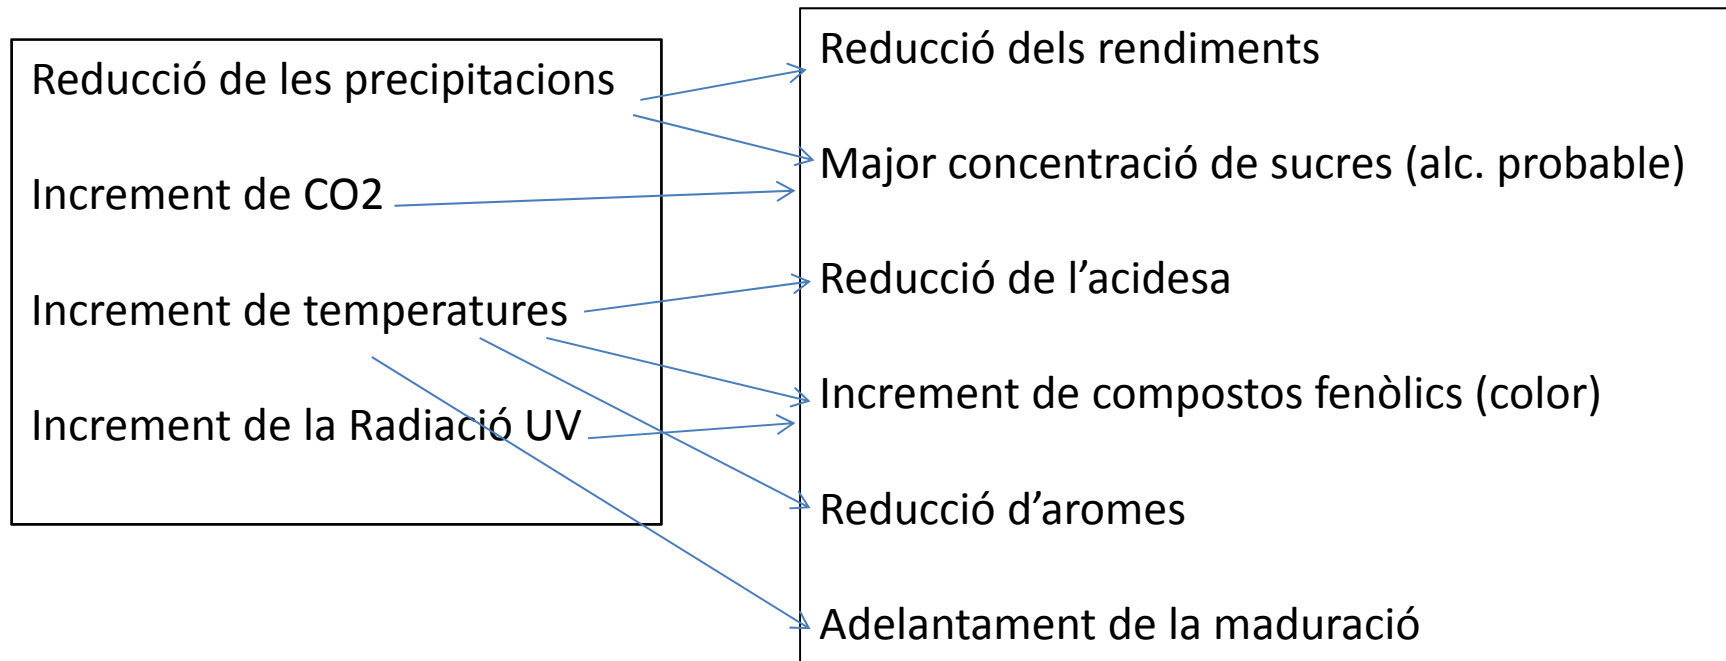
Reducció de les precipitacions

Increment de CO2

Increment de temperatures

Increment de la Radiació UV

Reducció dels rendiments

Major concentració de sucres (alc. probable)

Reducció de l'acidesa

Increment de compostos fenòlics (color)

Reducció d'aromes

Adelantament de la maduració